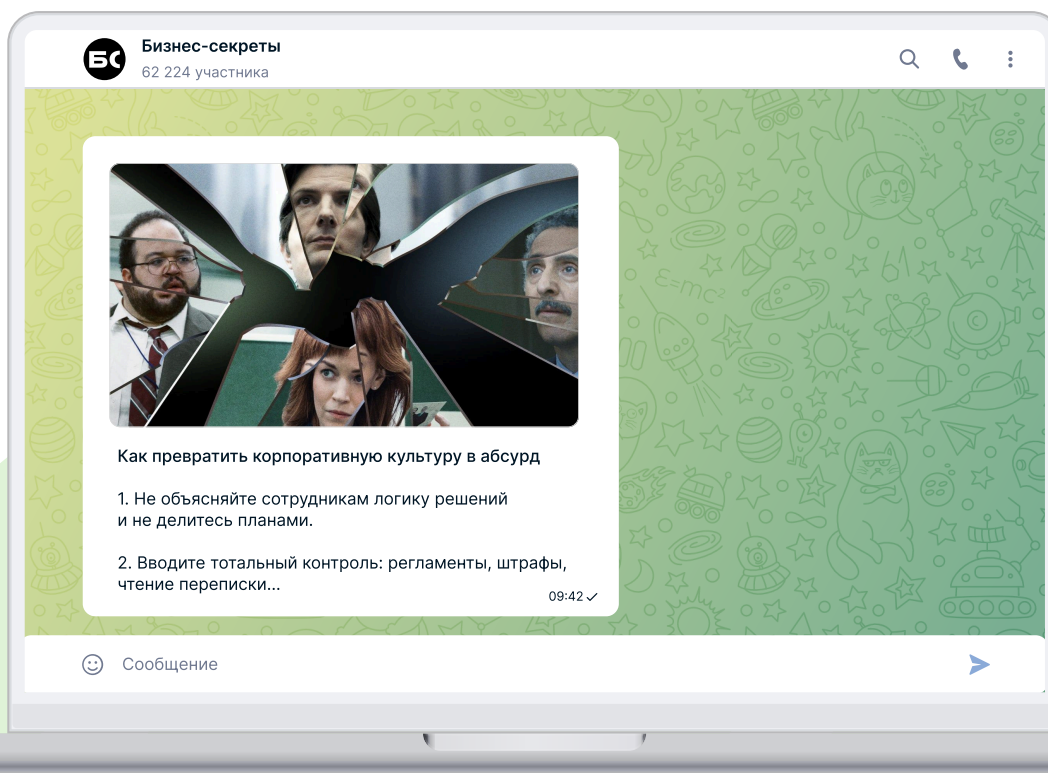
БС

Бизнес-секреты
62 224 участника

Как превратить корпоративную культуру в абсурд

1. Не объясняйте сотрудникам логику решений и не делитесь планами.

2. Вводите тотальный контроль: регламенты, штрафы, чтение переписки...

09:42

Сообщение